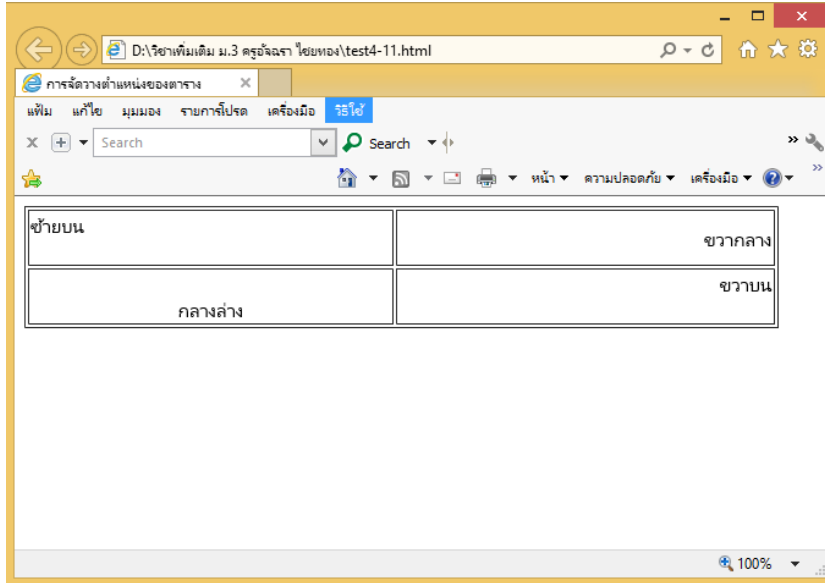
D:\วิชาเพิ่มเติม ม.3 ครูอัจฉรา ไชยทอง\test4-11.html

การจัดวางตำแหน่งของตาราง

แฟ้ม แก้ไข มุมมอง รายการโปรด เครื่องมือ วิธีใช้

Search

Search

หน้า ความปลอดภัย เครื่องมือ

| ซ้ายบน | ขวากลาง |
|---|---|
| กลางล่าง | ขวาบน |

100%